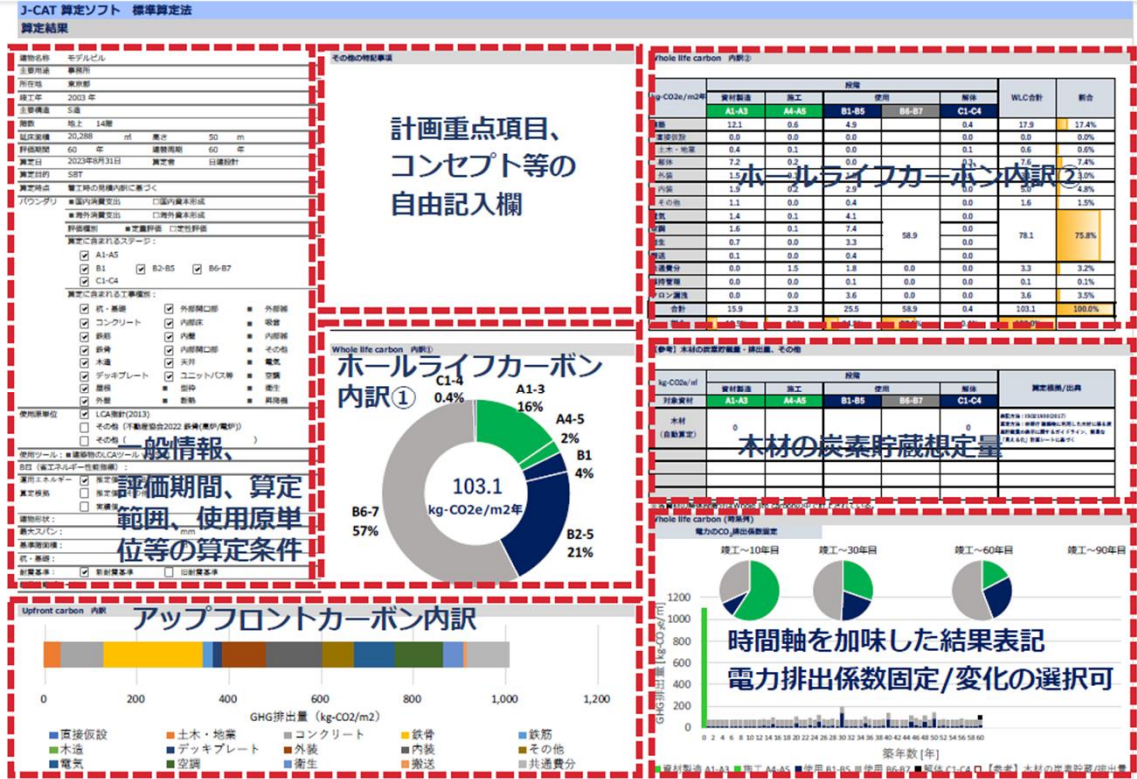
J-CAT 算定ソフト 標準算定法

算定結果

建物名称 モデルビル
主要用途 事務所
所在地 東京都
竣工年 2003 年
主要構造 S造
階数 地上 14階
延床面積 20,288 ㎡ 高さ 50 m
評価期間 60 年 建物期間 60 年
算定日 2023年8月31日 算定者 日建設計
算定目的 SBT
算定範囲 管工時の見積内訳に基づく
バウンダリ

一般情報、評価期間、算定範囲、使用原単位等の算定条件

その他の特記事項

計画重点項目、コンセプト等の自由記入欄

Whole life carbon 内訳②

ホールライフカーボン内訳②

| kg-CO2e/m2年 | 資材製造 A1-A3 | 施工 A4-A5 | 使用 B1-B5 | B6-B7 | 解体 C1-C4 | WLC合計 | 割合 |
|---|---|---|---|---|---|---|---|
| | 12.1 | 0.6 | 4.9 | | 0.4 | 17.9 | 17.4% |
| | 0.0 | 0.0 | 0.0 | | 0.0 | 0.0 | 0.0% |
| | 0.4 | 0.1 | 0.0 | | 0.1 | 0.6 | 0.6% |
| | 7.2 | 0.2 | 0.0 | | | 7.6 | 7.4% |
| | 1.5 | | | | | | |
| | 1.9 | 0.2 | 2.9 | | 0.0 | 5.0 | 4.8% |
| その他 | 1.1 | 0.0 | 0.4 | | 0.0 | 1.6 | 1.5% |
| | 1.4 | 0.1 | 4.1 | | 0.0 | | |
| | 1.6 | 0.1 | 7.4 | 58.9 | 0.0 | 78.1 | 75.8% |
| | 0.7 | 0.0 | 3.3 | | 0.0 | | |
| | 0.1 | 0.0 | 0.4 | | 0.0 | | |
| 通費分 | 0.0 | 1.5 | 1.8 | 0.0 | 0.0 | 3.3 | 3.2% |
| 持管理 | 0.0 | 0.0 | 0.1 | 0.0 | 0.0 | 0.1 | 0.1% |
| ロン漏洩 | 0.0 | 0.0 | 3.6 | 0.0 | 0.0 | 3.6 | 3.5% |
| 合計 | 15.9 | 2.3 | 25.5 | 58.9 | 0.4 | 103.1 | 100.0% |

Whole life carbon 内訳①

ホールライフカーボン内訳①

C1-4 0.4%
A1-3 16%
A4-5 2%
B1 4%
B2-5 21%
B6-7 57%
103.1 kg-CO2e/m2年

木材の炭素貯蔵想定量

kg-CO2/㎡
対象資材 A1-A3 A4-A5 B1-B5 B6-B7 C1-C4
木材 (自動算定) 0

Whole life carbon (時系列)

竣工~10年目 竣工~30年目 竣工~60年目 竣工~90年目

時間軸を加味した結果表記
電力排出係数固定/変化の選択可

1200 1000 800 600 400 200 0
築年数 [年]

Upfront carbon 内訳

アップフロントカーボン内訳

0 200 400 600 800 1,000 1,200
GHG排出量 (kg-CO2/m2)

直接仮設 土木・地業 コンクリート 鉄骨 鉄筋
木造 デッキプレート 外装 内装 その他
電気 空調 衛生 搬送 共通費分